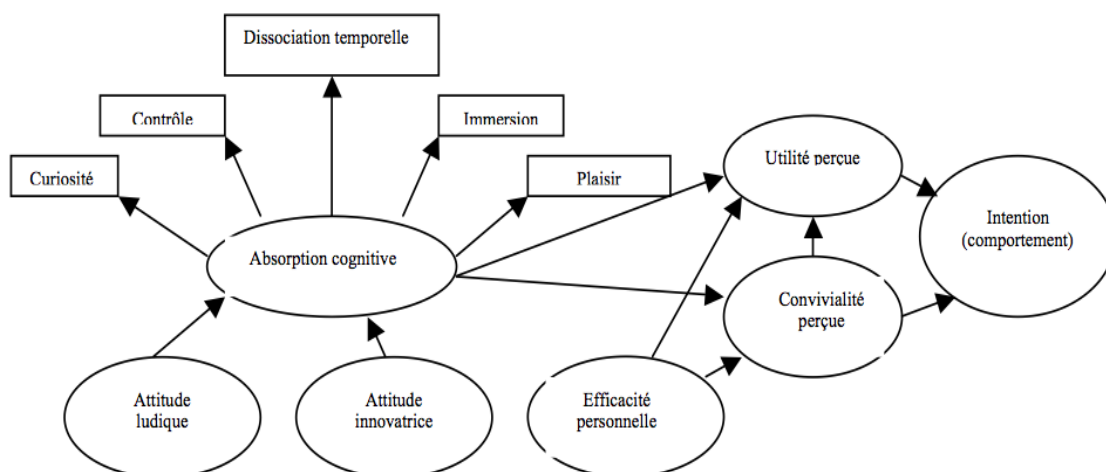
Dissociation temporelle

Contrôle

Immersion

Curiosité

Plaisir

Utilité perçue

Intention (comportement)

Absorption cognitive

Convivialité perçue

Attitude ludique

Attitude innovatrice

Efficacité personnelle